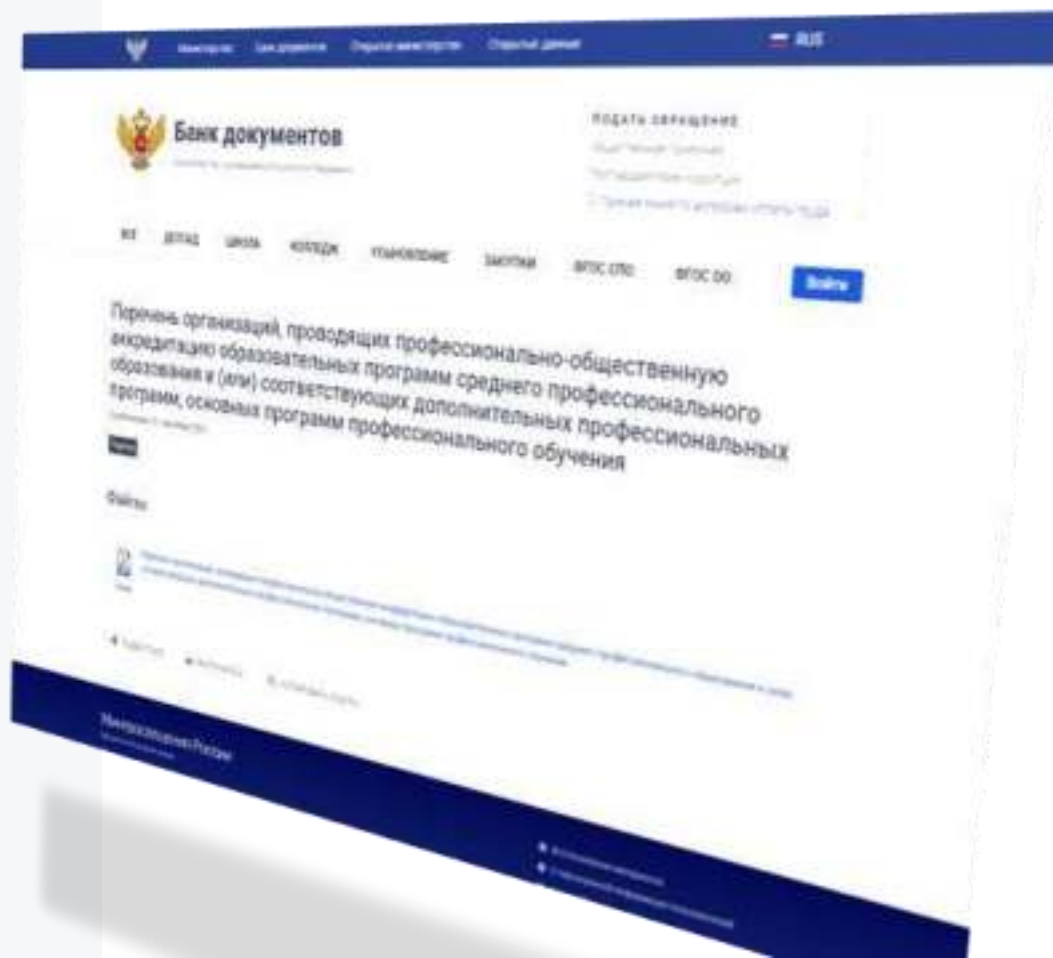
Министерство   Банк документов   Открытое министерство   Открытые данные   RUS

Банк документов

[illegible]

Подать обращение

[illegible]

ВСЕ   ДЕТСАД   ШКОЛА   КОЛЛЕДЖ   УСЫНОВЛЕНИЕ   ЗАКУПКИ   ФГОС СПО   ФГОС ОО   Войти

Перечень организаций, проводящих профессионально-общественную аккредитацию образовательных программ среднего профессионального образования и (или) соответствующих дополнительных профессиональных программ, основных программ профессионального обучения

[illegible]

Файлы

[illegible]

Министерство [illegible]